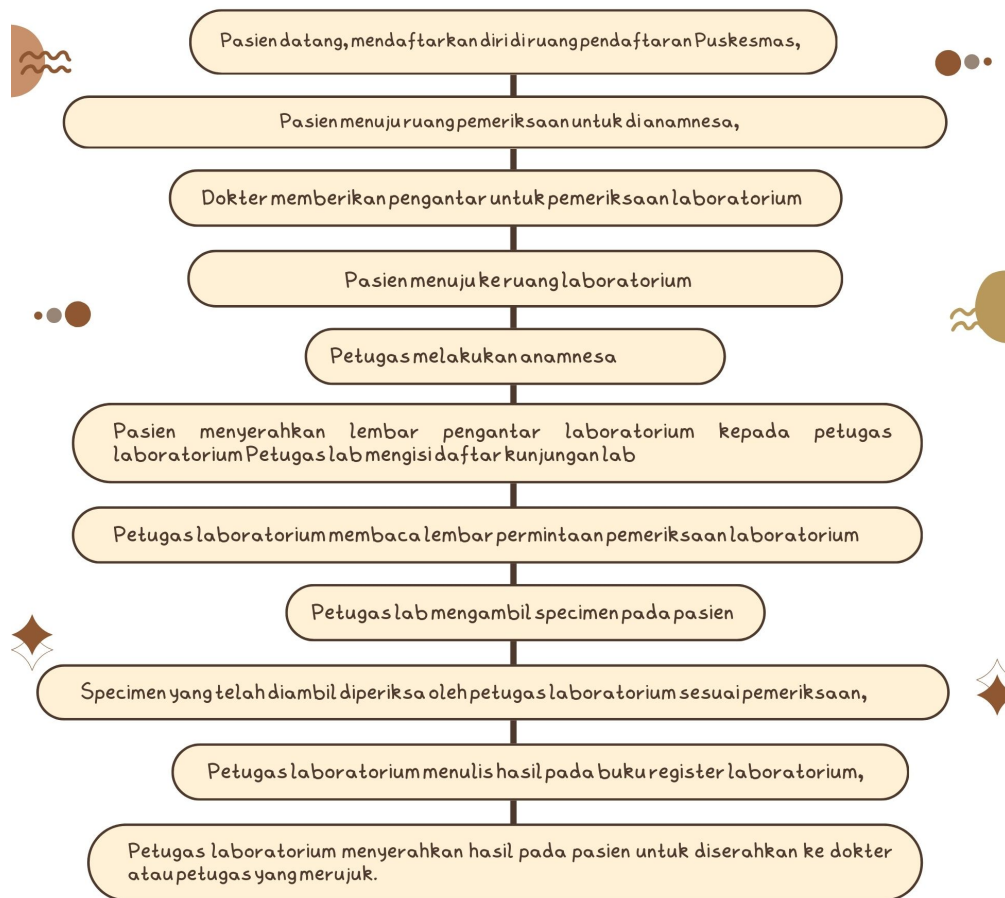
Pasien datang, mendaftarkan diri di ruang pendaftaran Puskesmas,

Pasien menuju ruang pemeriksaan untuk di anamnesa,

Dokter memberikan pengantar untuk pemeriksaan laboratorium

Pasien menuju ke ruang laboratorium

Petugas melakukan anamnesa

Pasien menyerahkan lembar pengantar laboratorium kepada petugas laboratorium Petugas lab mengisi daftar kunjungan lab

Petugas laboratorium membaca lembar permintaan pemeriksaan laboratorium

Petugas lab mengambil specimen pada pasien

Specimen yang telah diambil diperiksa oleh petugas laboratorium sesuai pemeriksaan,

Petugas laboratorium menulis hasil pada buku register laboratorium,

Petugas laboratorium menyerahkan hasil pada pasien untuk diserahkan ke dokter atau petugas yang merujuk.